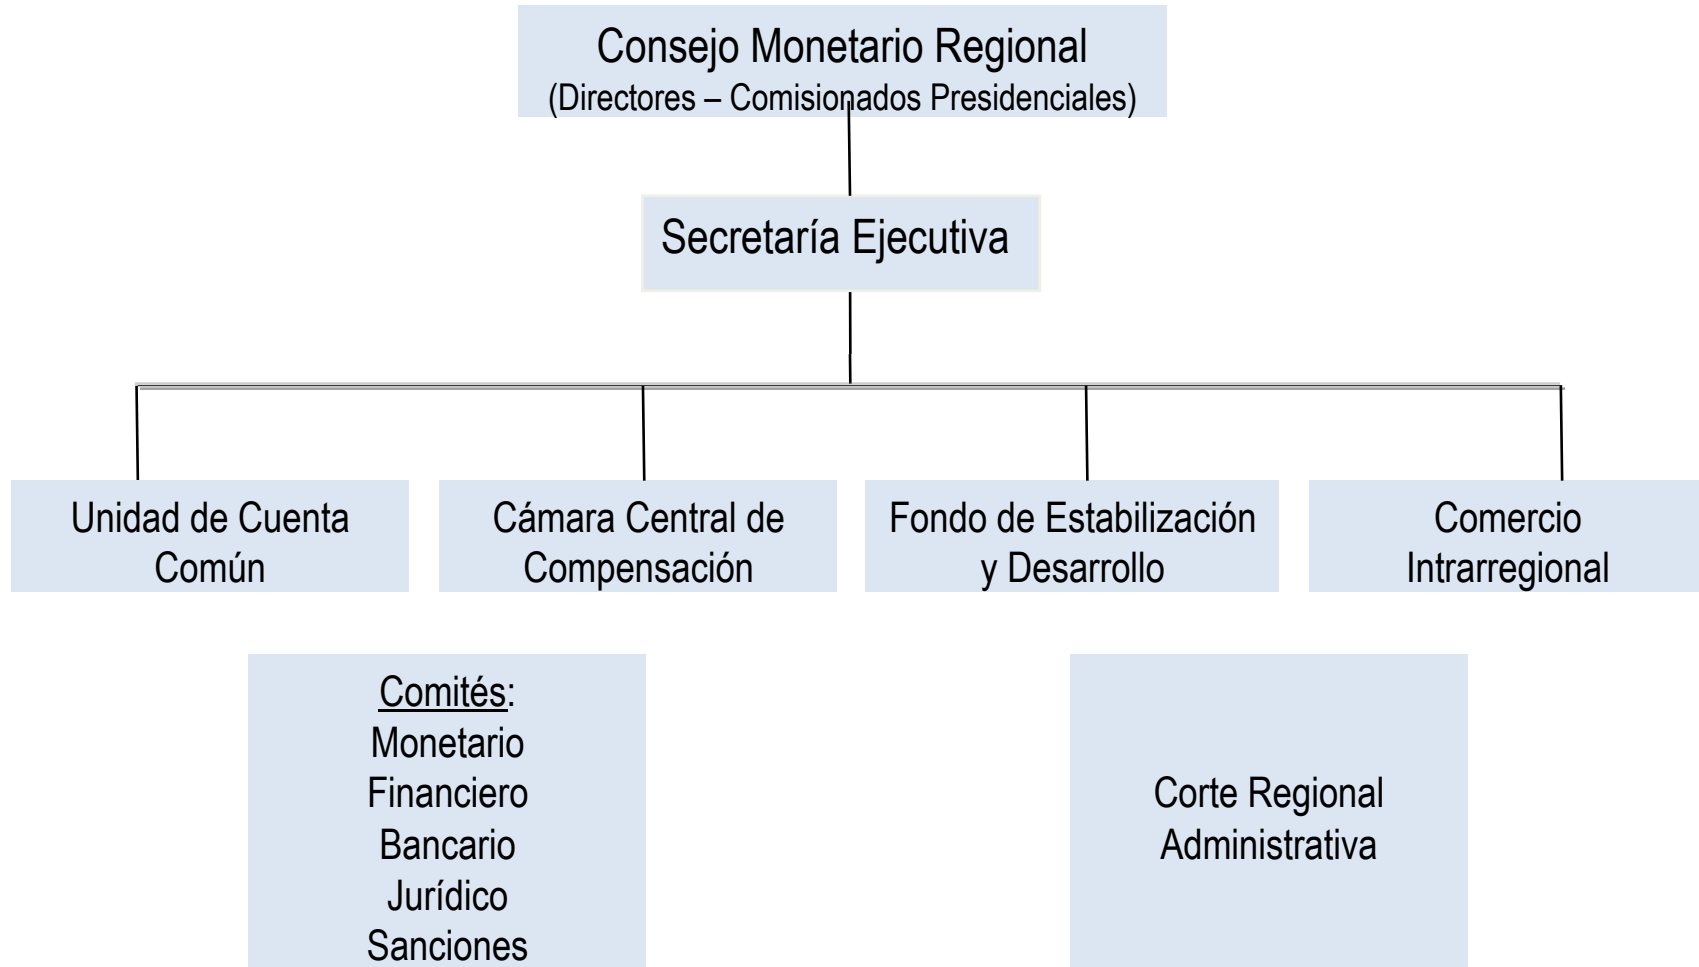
Consejo Monetario Regional
(Directores – Comisionados Presidenciales)

Secretaría Ejecutiva

Unidad de Cuenta Común

Cámara Central de Compensación

Fondo de Estabilización y Desarrollo

Comercio Intrarregional

Comités:
Monetario
Financiero
Bancario
Jurídico
Sanciones

Corte Regional Administrativa